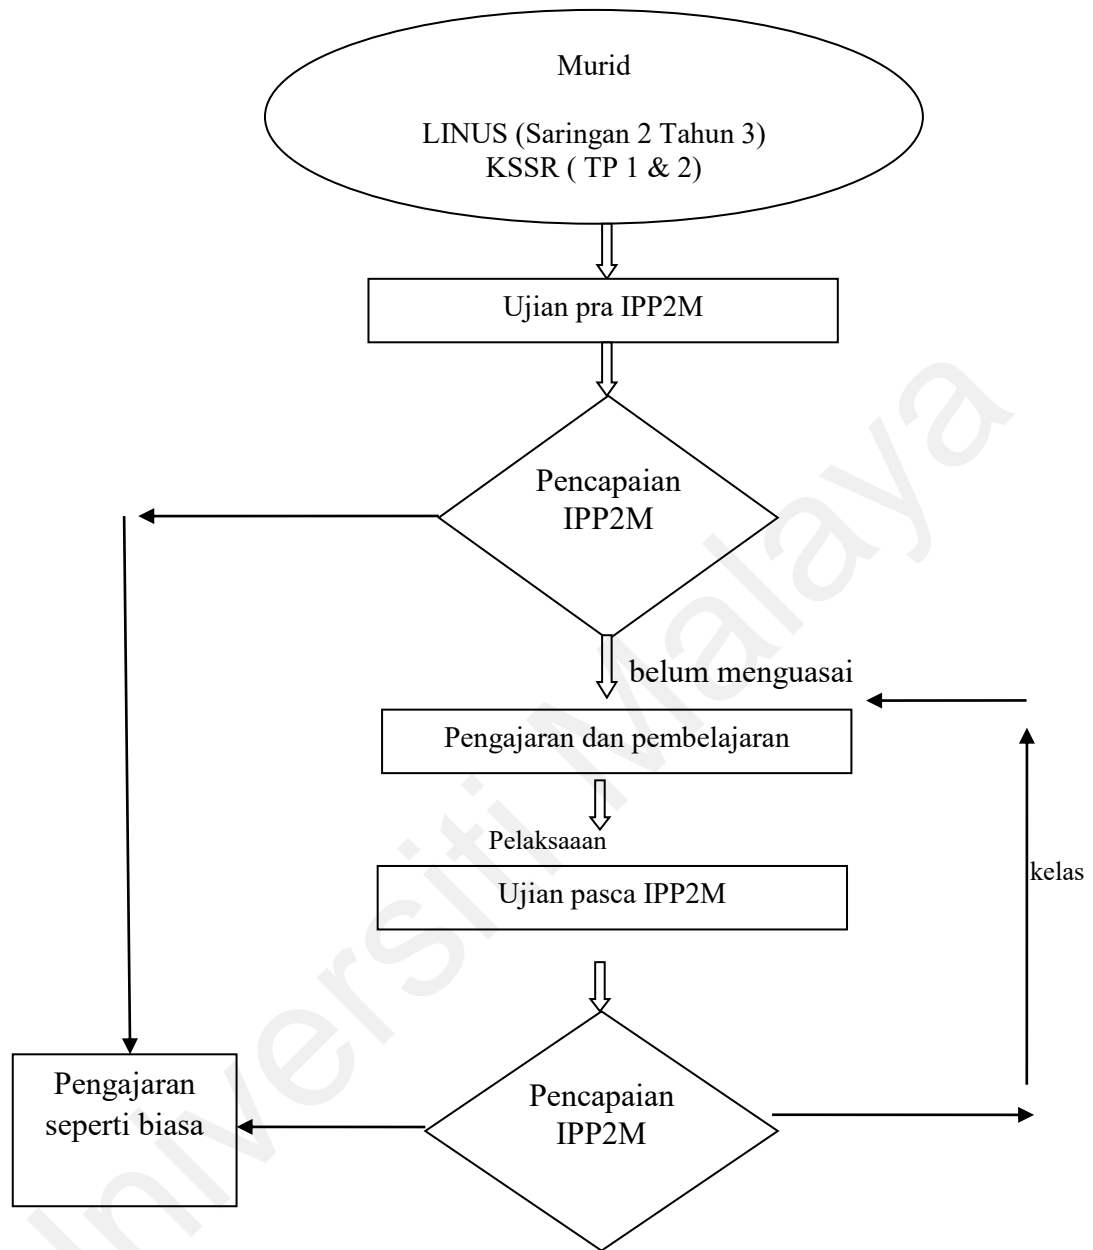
Murid

LINUS (Saringan 2 Tahun 3)
KSSR ( TP 1 & 2)

Ujian pra IPP2M

Pencapaian IPP2M

belum menguasai

Pengajaran dan pembelajaran

Pelaksaaan

Ujian pasca IPP2M

kelas

Pengajaran seperti biasa

Pencapaian IPP2M

Universiti Malaya